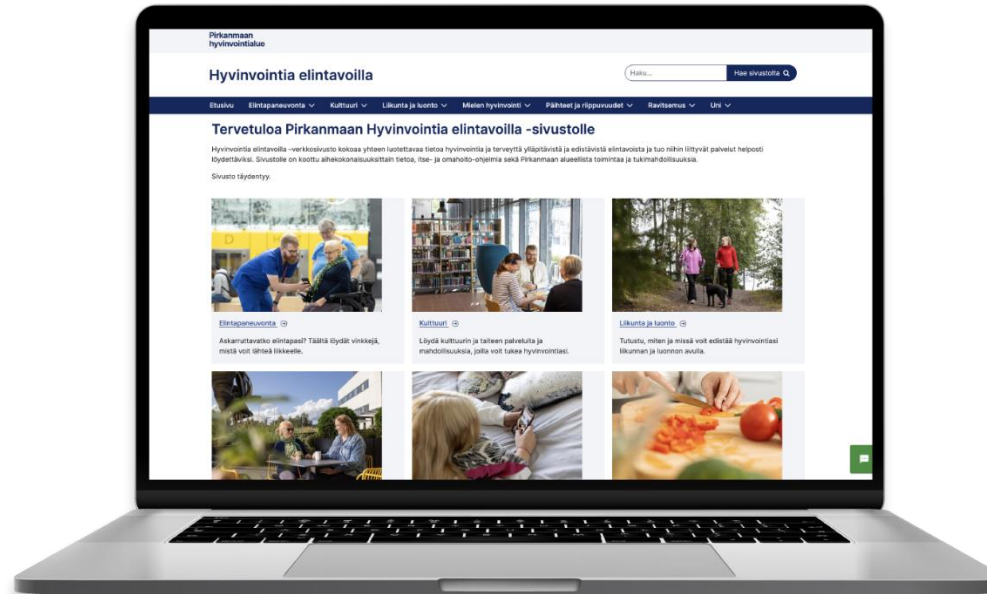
Pirkanmaan hyvinvointialue

Hyvinvointia elintavoilla

Haku...

Hae sivustolta

Etusivu
Elintapaneuvonta
Kulttuuri
Liikunta ja luonto
Mielen hyvinvointi
Päihteet ja riippuvuudet
Ravitsemus
Uni

Tervetuloa Pirkanmaan Hyvinvointia elintavoilla -sivustolle

Hyvinvointia elintavoilla -verkkosivusto kokoaa yhteen luotettavaa tietoa hyvinvointia ja terveyttä ylläpitävistä ja edistävistä elintavoista ja tuo niihin liittyvät palvelut helposti löydettäviksi. Sivustolle on koottu aihekokonaisuuksittain tietoa, itse- ja omahoito-ohjelmia sekä Pirkanmaan alueellista toimintaa ja tukimahdollisuuksia.

Sivusto täydentyy.

Elintapaneuvonta

Askarruttavatko elintapasi? Täältä löydät vinkkejä, mistä voit lähteä liikkeelle.

Kulttuuri

Löydä kulttuurin ja taiteen palveluita ja mahdollisuuksia, joilla voit tukea hyvinvointiasi.

Liikunta ja luonto

Tutustu, miten ja missä voit edistää hyvinvointiasi liikunnan ja luonnon avulla.